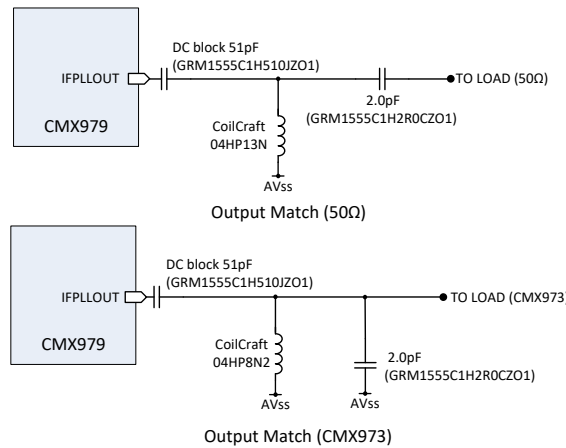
IFPLLOUT

CMX979

DC block 51pF
(GRM1555C1H510JZO1)

2.0pF
(GRM1555C1H2R0CZO1)

TO LOAD (50Ω)

CoilCraft
04HP13N

AVss

Output Match (50Ω)

IFPLLOUT

CMX979

DC block 51pF
(GRM1555C1H510JZO1)

TO LOAD (CMX973)

CoilCraft
04HP8N2

2.0pF
(GRM1555C1H2R0CZO1)

AVss

AVss

Output Match (CMX973)